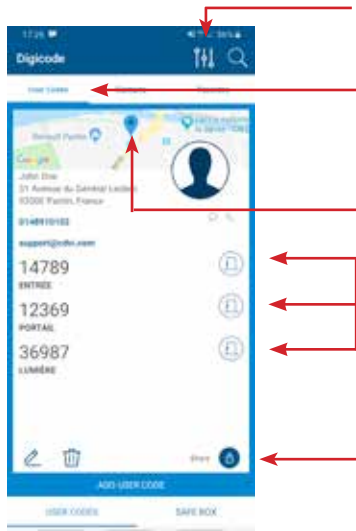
17:26

Digicode

User Codes

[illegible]

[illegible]

Renault Pantin

Google

John Doe
31 Avenue du Général Leclerc
93500 Pantin, France

0148910102

support@cdhr.com

14789
ENTRÉE

12369
PORTAIL

36987
LUMIÈRE

Share

ADD USER CODE

USER CODES

SAFE BOX